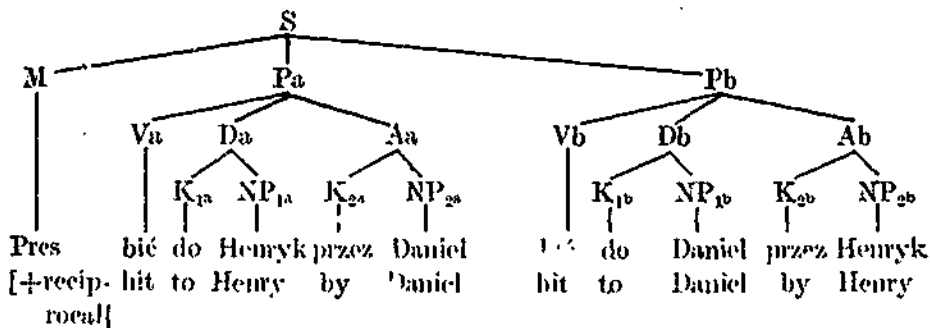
S

M

Pa

Pb

Va

Da

Aa

Vb

Db

Ab

$K_{1a}$ $NP_{1a}$ $K_{2a}$ $NP_{2a}$

$K_{1b}$ $NP_{1b}$ $K_{2b}$ $NP_{2b}$

Pres [+reciprocal] bić do Henryk przez Daniel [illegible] do Daniel przez Henryk

hit to Henry by Daniel hit to Daniel by Henry